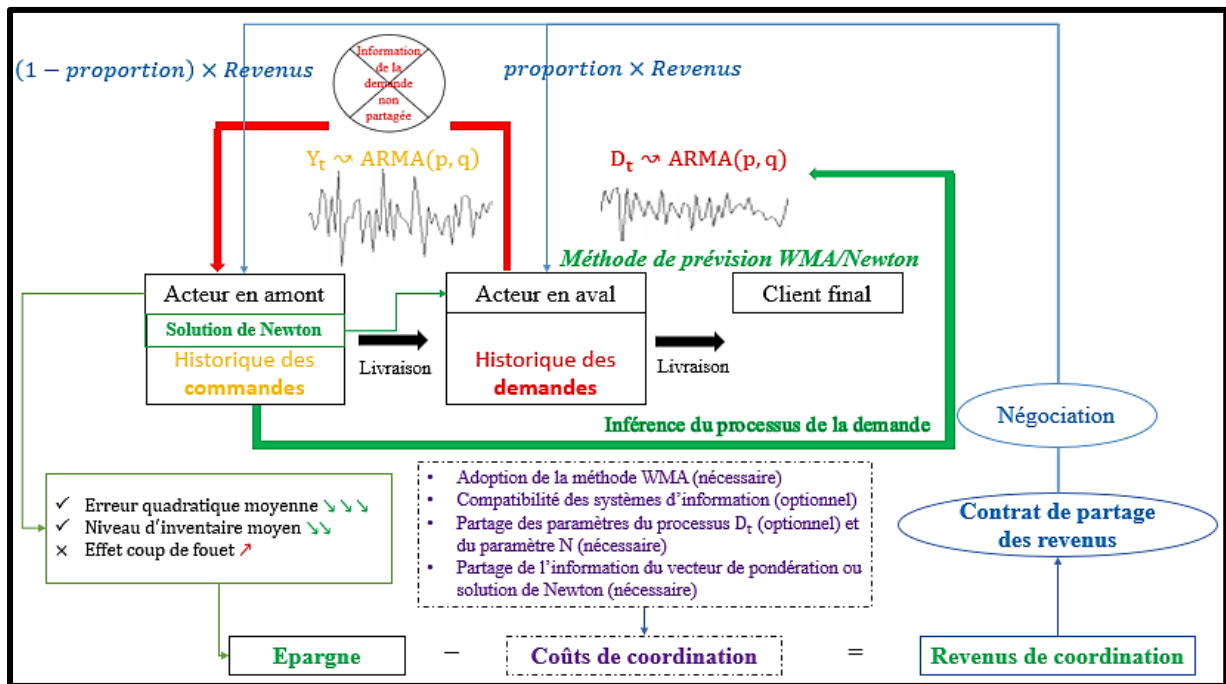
$(1 - proportion) \times Revenus$

Information de la demande non partagée

$proportion \times Revenus$

$Y_t \rightsquigarrow ARMA(p, q)$

$D_t \rightsquigarrow ARMA(p, q)$

Méthode de prévision WMA/Newton

Acteur en amont

Solution de Newton

Historique des commandes

Livraison

Acteur en aval

Historique des demandes

Livraison

Client final

Inférence du processus de la demande

Négociation

✓ Erreur quadratique moyenne ↘↘↘
✓ Niveau d'inventaire moyen ↘↘
× Effet coup de fouet ↗

• Adoption de la méthode WMA (nécessaire)
• Compatibilité des systèmes d'information (optionnel)
• Partage des paramètres du processus $D_t$ (optionnel) et du paramètre N (nécessaire)
• Partage de l'information du vecteur de pondération ou solution de Newton (nécessaire)

Contrat de partage des revenus

Epargne − Coûts de coordination = Revenus de coordination